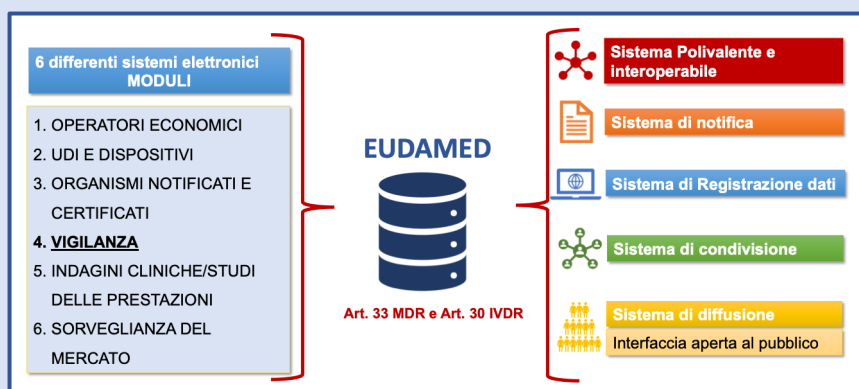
6 differenti sistemi elettronici MODULI

1. OPERATORI ECONOMICI
2. UDI E DISPOSITIVI
3. ORGANISMI NOTIFICATI E CERTIFICATI
4. VIGILANZA
5. INDAGINI CLINICHE/STUDI DELLE PRESTAZIONI
6. SORVEGLIANZA DEL MERCATO

EUDAMED

Art. 33 MDR e Art. 30 IVDR

Sistema Polivalente e interoperabile

Sistema di notifica

Sistema di Registrazione dati

Sistema di condivisione

Sistema di diffusione

Interfaccia aperta al pubblico